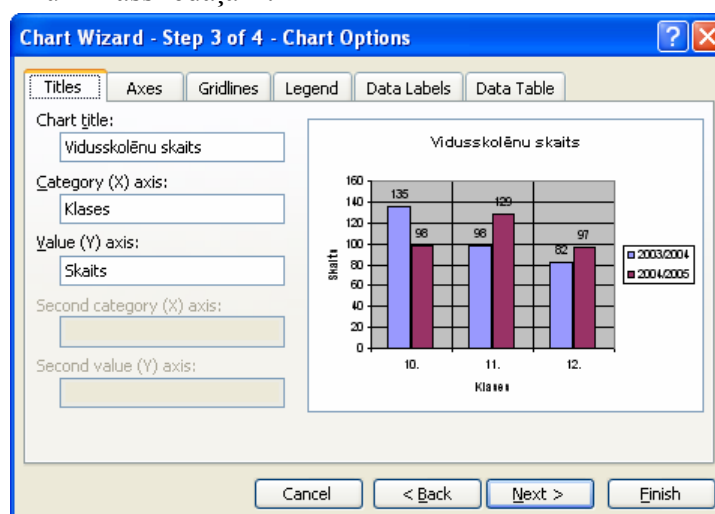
Chart Wizard - Step 3 of 4 - Chart Options

Titles | Axes | Gridlines | Legend | Data Labels | Data Table

Chart title:
Vidusskolēnu skaits

Category (X) axis:
Klases

Value (Y) axis:
Skaits

Second category (X) axis:

Second value (Y) axis:

Vidusskolēnu skaits

160
140
120
100
80
60
40
20
0

Skaits

135
98
98
129
82
97

10.
11.
12.

Klases

2003/2004
2004/2005

Cancel
< Back
Next >
Finish